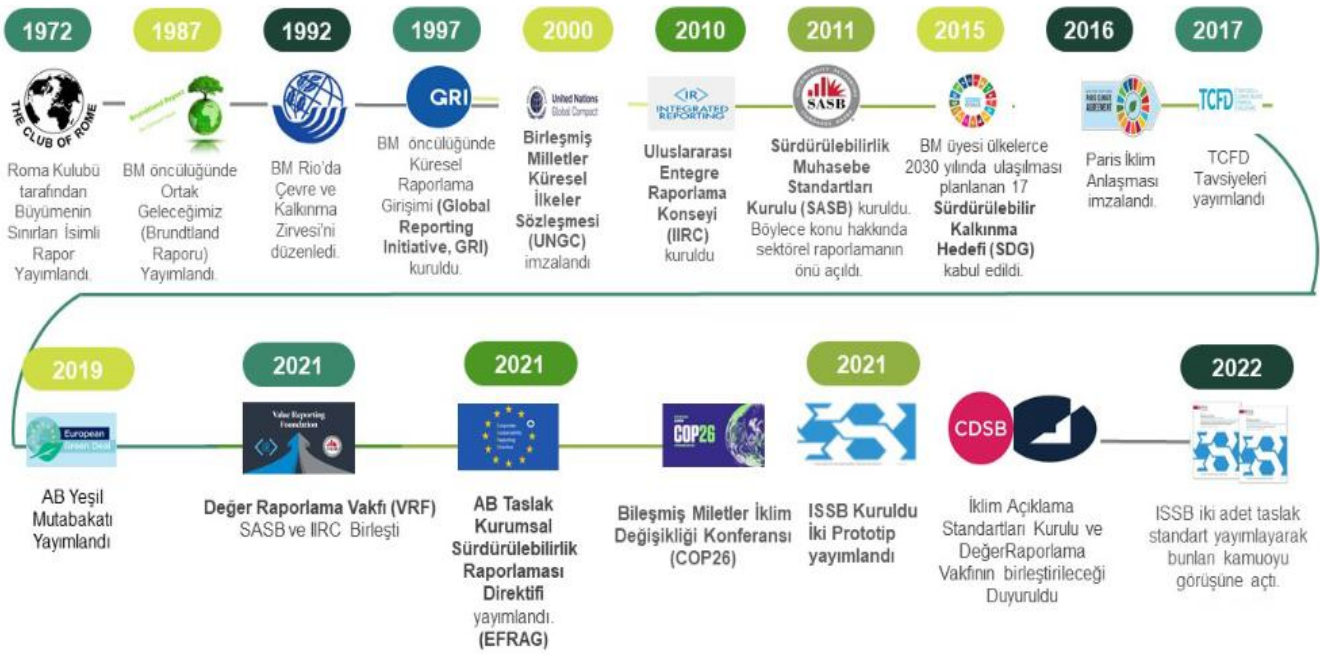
1972

THE CLUB OF ROME

Roma Kulubü tarafından Büyümenin Sınırları İsimli Rapor Yayımlandı.

1987

Brundtland Report

BM öncülüğünde Ortak Geleceğimiz (Brundtland Raporu) Yayımlandı.

1992

BM Rio'da Çevre ve Kalkınma Zirvesi'ni düzenledi.

1997

GRI

BM öncülüğünde Küresel Raporlama Girişimi (Global Reporting Initiative, GRI) kuruldu.

2000

United Nations Global Compact

Birleşmiş Milletler Küresel İlkeler Sözleşmesi (UNGC) imzalandı

2010

<IR> INTEGRATED REPORTING

Uluslararası Entegre Raporlama Konseyi (IIRC) kuruldu

2011

SASB

Sürdürülebilirlik Muhasebe Standartları Kurulu (SASB) kuruldu. Böylece konu hakkında sektörel raporlamanın önü açıldı.

2015

BM üyesi ülkelerce 2030 yılında ulaşılması planlanan 17 Sürdürülebilir Kalkınma Hedefi (SDG) kabul edildi.

2016

PARIS CLIMATE AGREEMENT

Paris İklim Anlaşması imzalandı.

2017

TCFD

TCFD Tavsiyeleri yayımlandı

2019

European Green Deal

AB Yeşil Mutabakatı Yayımlandı

2021

Value Reporting Foundation

Değer Raporlama Vakfı (VRF) SASB ve IIRC Birleşti

2021

AB Taslak Kurumsal Sürdürülebilirlik Raporlaması Direktifi yayımlandı. (EFRAG)

COP26

Bileşmiş Miletler İklim Değişikliği Konferansı (COP26)

2021

ISSB Kuruldu İki Prototip yayımlandı

CDSB

İklim Açıklama Standartları Kurulu ve DeğerRaporlama Vakfının birleştirileceği Duyuruldu

2022

ISSB iki adet taslak standart yayımlayarak bunları kamuoyu görüşüne açtı.